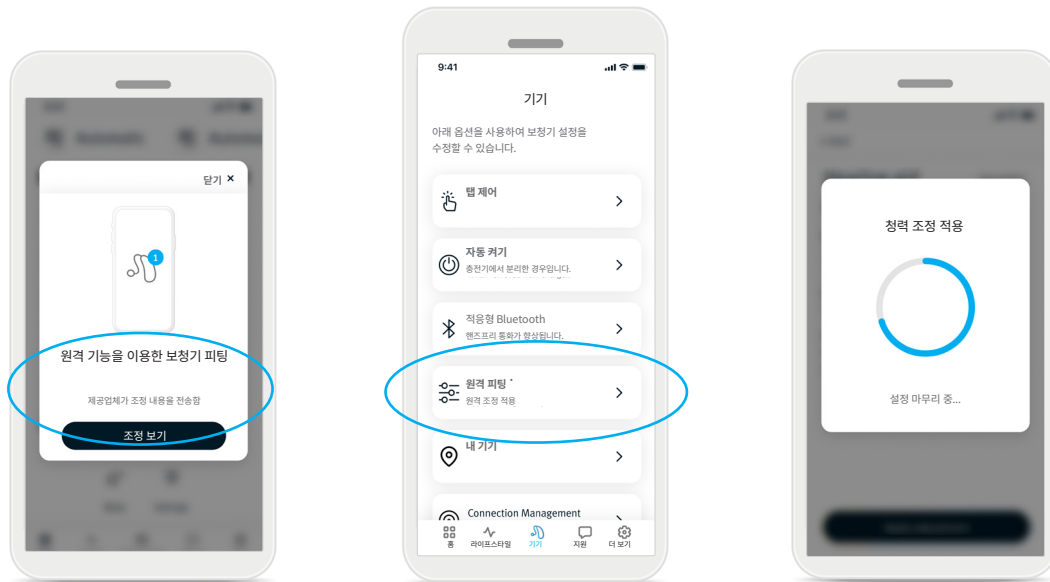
닫기 ×

1

원격 기능을 이용한 보청기 피팅

제공업체가 조정 내용을 전송함

조정 보기

9:41

기기

아래 옵션을 사용하여 보청기 설정을 수정할 수 있습니다.

탭 제어

자동 켜기
충전기에서 분리한 경우입니다.

적응형 Bluetooth
핸즈프리 통화가 향상됩니다.

원격 피팅
원격 조정 적용

내 기기

Connection Management

홈 라이프스타일 기기 지원 더 보기

청력 조정 적용

설정 마무리 중...